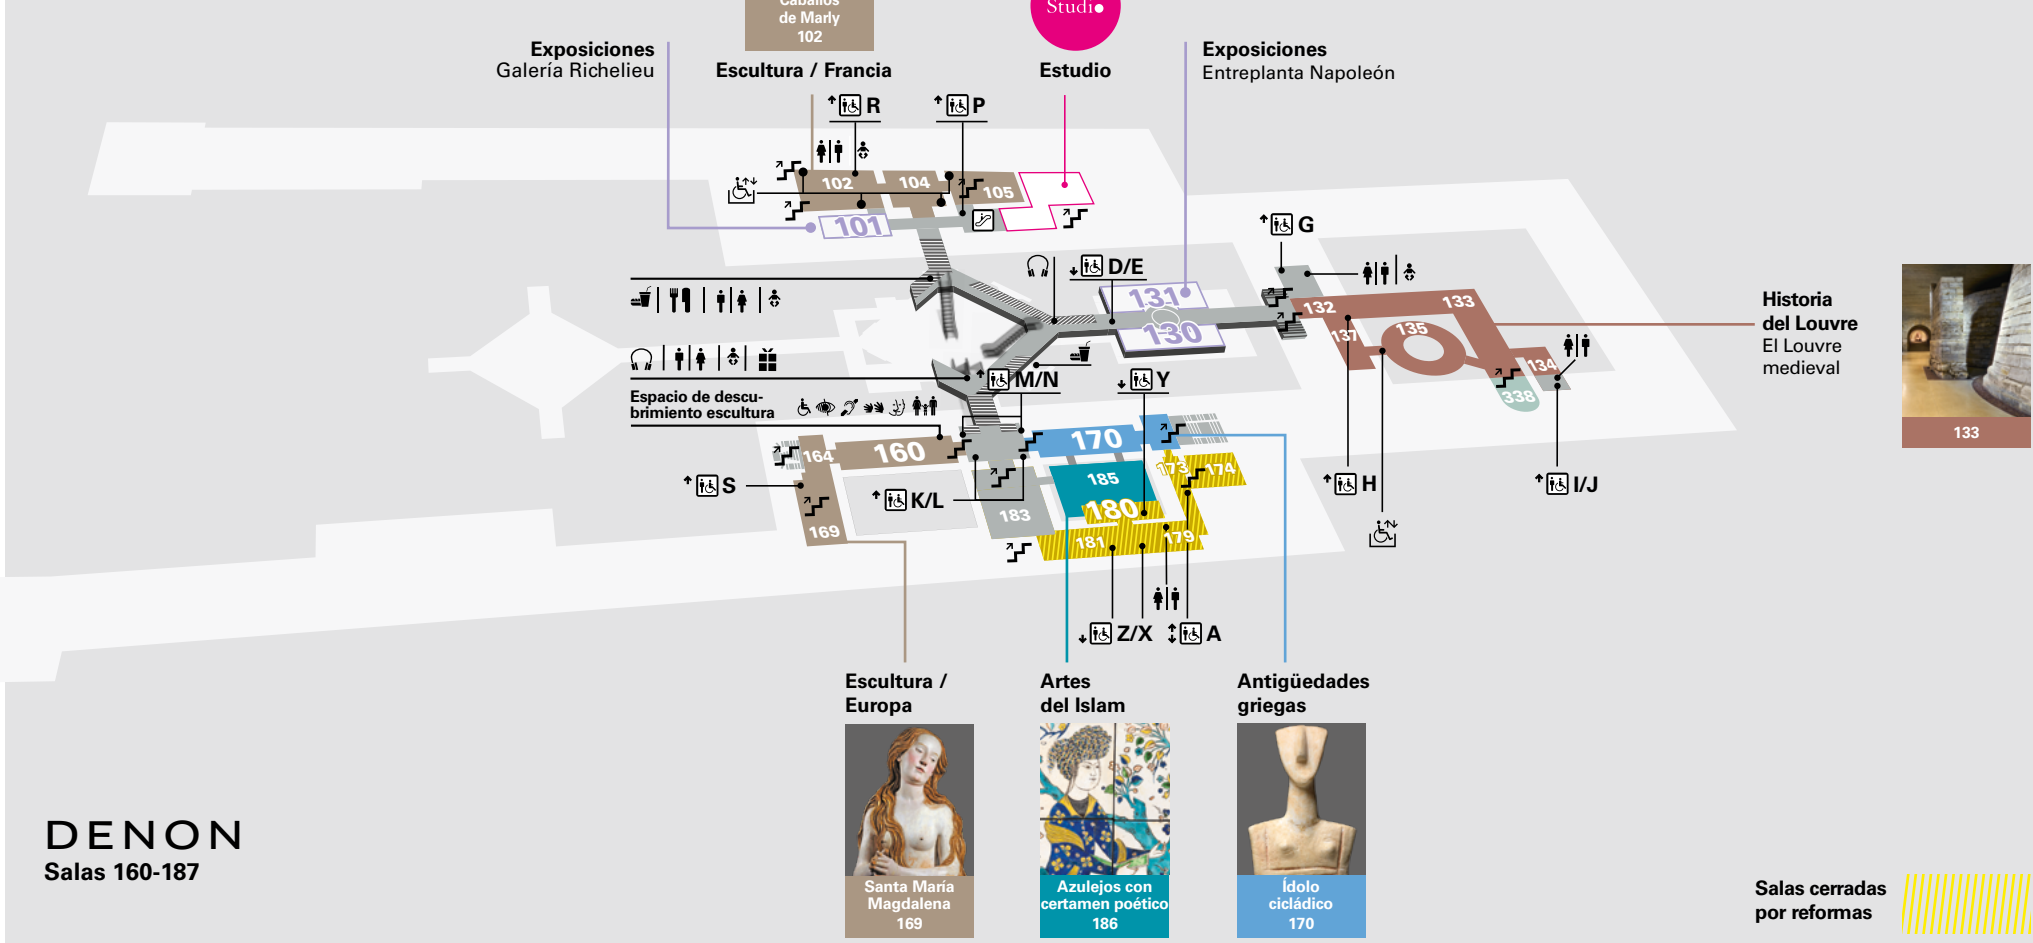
Caballos de Marly
102

Studio

Exposiciones
Galería Richelieu

Escultura / Francia

Estudio

Exposiciones
Entreplanta Napoleón

R
P
102
104
105
101
G
D/E
131
130
132
133
135
137
134
338

Historia del Louvre
El Louvre medieval

133

Espacio de descubrimiento escultura

M/N
Y
170
160
164
S
K/L
185
180
173
174
183
169
181
179
H
I/J
Z/X
A

Escultura / Europa

Artes del Islam

Antigüedades griegas

Santa María Magdalena
169

Azulejos con certamen poético
186

Ídolo cicládico
170

DENON
Salas 160-187

Salas cerradas por reformas